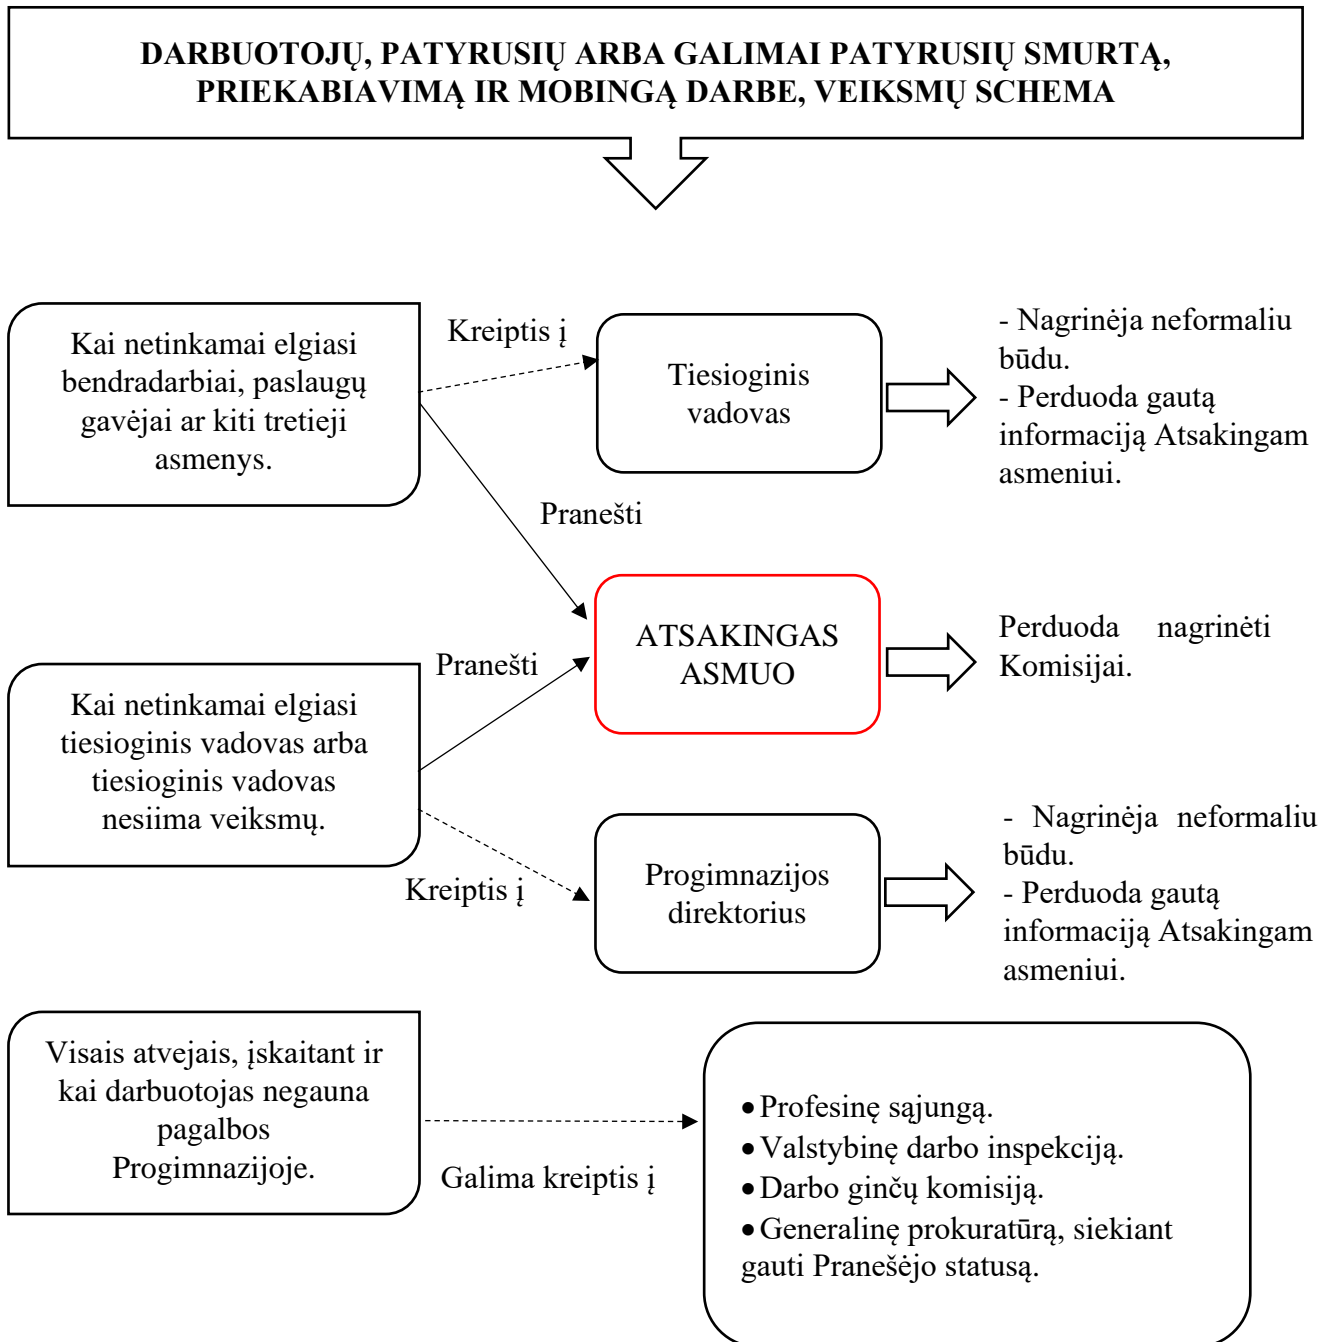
DARBUOTOJŲ, PATYRUSIŲ ARBA GALIMAI PATYRUSIŲ SMURTĄ, PRIEKABIAVIMĄ IR MOBINGĄ DARBE, VEIKSMŲ SCHEMA

Kai netinkamai elgiasi bendradarbiai, paslaugų gavėjai ar kiti tretieji asmenys.

Kreiptis į

Tiesioginis vadovas

- Nagrinėja neformaliu būdu.
- Perduoda gautą informaciją Atsakingam asmeniui.

Pranešti

ATSAKINGAS ASMUO

Perduoda nagrinėti Komisijai.

Pranešti

Kai netinkamai elgiasi tiesioginis vadovas arba tiesioginis vadovas nesiima veiksmų.

Kreiptis į

Progimnazijos direktorius

- Nagrinėja neformaliu būdu.
- Perduoda gautą informaciją Atsakingam asmeniui.

Visais atvejais, įskaitant ir kai darbuotojas negauna pagalbos Progimnazijoje.

Galima kreiptis į

• Profesinę sąjungą.
• Valstybinę darbo inspekciją.
• Darbo ginčų komisiją.
• Generalinę prokuratūrą, siekiant gauti Pranešėjo statusą.